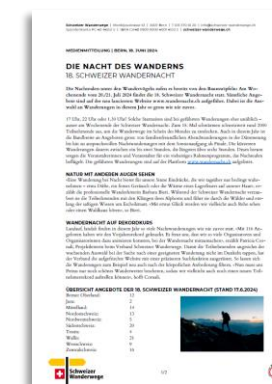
Schweizer Wanderwege | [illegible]

MEDIENMITTEILUNG | BERN, 18. JUNI 2024

DIE NACHT DES WANDERNS
18. SCHWEIZER WANDERNACHT

Die Nachwelt ist noch nicht bereit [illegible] Bei warmem Wetter, wenn die Nacht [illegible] in die Berge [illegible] Schweizer Wandernacht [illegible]

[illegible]

NATUR MIT ANDEREN AUGEN SEHEN

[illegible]

WANDERNACHT AUF REKORDKURS

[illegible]

ÜBERSICHT ANGEBOTE DER 18. SCHWEIZER WANDERNACHT (STAND 17.6.2024)

| | |
|---|---|
| Bern | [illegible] |
| Jura | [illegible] |
| Mittelland | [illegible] |
| Nordostschweiz | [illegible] |
| Nordwestschweiz | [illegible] |
| Ostschweiz | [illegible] |
| Tessin | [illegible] |
| Waadt | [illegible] |
| Wallis | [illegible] |
| Zentralschweiz | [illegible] |

Schweizer Wanderwege

1/2